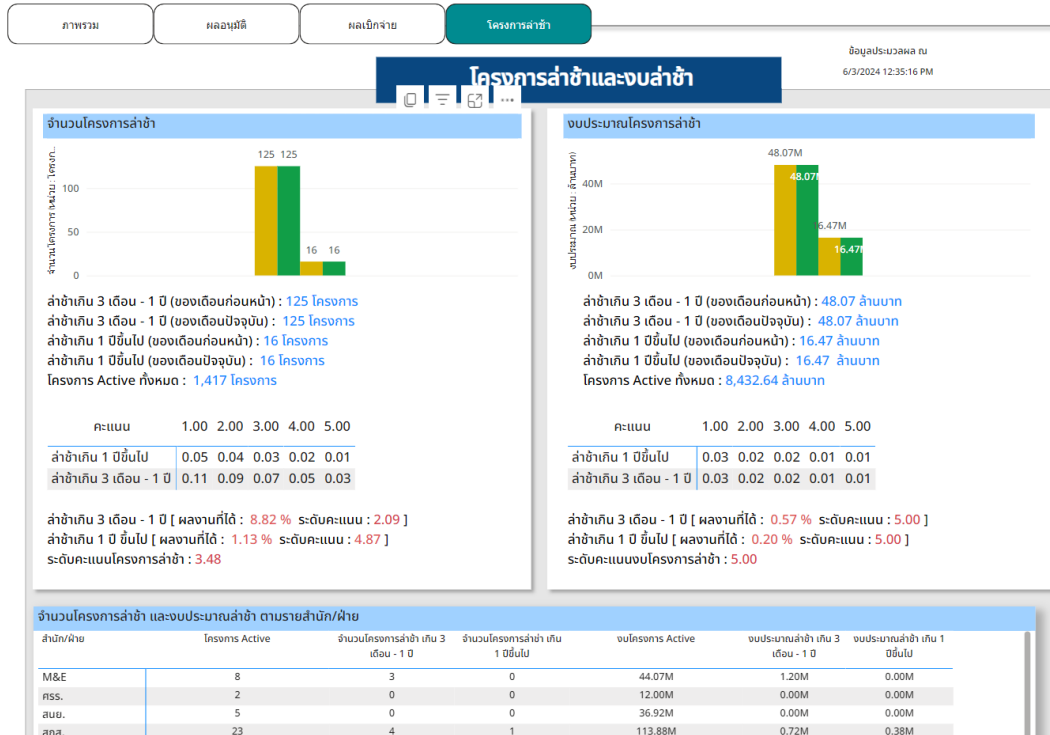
ภาพรวม | ผลอนุมัติ | ผลเบิกจ่าย | โครงการล่าช้า

ข้อมูลประมวลผล ณ
6/3/2024 12:35:16 PM

โครงการล่าช้าและงบล่าช้า

จำนวนโครงการล่าช้า

จำนวนโครงการ (หน่วย : โครงก...

100
50
0

125 125
16 16

ล่าช้าเกิน 3 เดือน - 1 ปี (ของเดือนก่อนหน้า) : 125 โครงการ
ล่าช้าเกิน 3 เดือน - 1 ปี (ของเดือนปัจจุบัน) : 125 โครงการ
ล่าช้าเกิน 1 ปีขึ้นไป (ของเดือนก่อนหน้า) : 16 โครงการ
ล่าช้าเกิน 1 ปีขึ้นไป (ของเดือนปัจจุบัน) : 16 โครงการ
โครงการ Active ทั้งหมด : 1,417 โครงการ

| คะแนน | 1.00 | 2.00 | 3.00 | 4.00 | 5.00 |
|---|---|---|---|---|---|
| ล่าช้าเกิน 1 ปีขึ้นไป | 0.05 | 0.04 | 0.03 | 0.02 | 0.01 |
| ล่าช้าเกิน 3 เดือน - 1 ปี | 0.11 | 0.09 | 0.07 | 0.05 | 0.03 |

ล่าช้าเกิน 3 เดือน - 1 ปี [ ผลงานที่ได้ : 8.82 % ระดับคะแนน : 2.09 ]
ล่าช้าเกิน 1 ปี ขึ้นไป [ ผลงานที่ได้ : 1.13 % ระดับคะแนน : 4.87 ]
ระดับคะแนนโครงการล่าช้า : 3.48

งบประมาณโครงการล่าช้า

งบประมาณ (หน่วย : ล้านบาท)

40M
20M
0M

48.07M
48.07M
16.47M
16.47M

ล่าช้าเกิน 3 เดือน - 1 ปี (ของเดือนก่อนหน้า) : 48.07 ล้านบาท
ล่าช้าเกิน 3 เดือน - 1 ปี (ของเดือนปัจจุบัน) : 48.07 ล้านบาท
ล่าช้าเกิน 1 ปีขึ้นไป (ของเดือนก่อนหน้า) : 16.47 ล้านบาท
ล่าช้าเกิน 1 ปีขึ้นไป (ของเดือนปัจจุบัน) : 16.47 ล้านบาท
โครงการ Active ทั้งหมด : 8,432.64 ล้านบาท

| คะแนน | 1.00 | 2.00 | 3.00 | 4.00 | 5.00 |
|---|---|---|---|---|---|
| ล่าช้าเกิน 1 ปีขึ้นไป | 0.03 | 0.02 | 0.02 | 0.01 | 0.01 |
| ล่าช้าเกิน 3 เดือน - 1 ปี | 0.03 | 0.02 | 0.02 | 0.01 | 0.01 |

ล่าช้าเกิน 3 เดือน - 1 ปี [ ผลงานที่ได้ : 0.57 % ระดับคะแนน : 5.00 ]
ล่าช้าเกิน 1 ปี ขึ้นไป [ ผลงานที่ได้ : 0.20 % ระดับคะแนน : 5.00 ]
ระดับคะแนนงบโครงการล่าช้า : 5.00

จำนวนโครงการล่าช้า และงบประมาณล่าช้า ตามรายสำนัก/ฝ่าย

| สำนัก/ฝ่าย | โครงการ Active | จำนวนโครงการล่าช้า เกิน 3 เดือน - 1 ปี | จำนวนโครงการล่าช้า เกิน 1 ปีขึ้นไป | งบโครงการ Active | งบประมาณล่าช้า เกิน 3 เดือน - 1 ปี | งบประมาณล่าช้า เกิน 1 ปีขึ้นไป |
|---|---|---|---|---|---|---|
| M&E | 8 | 3 | 0 | 44.07M | 1.20M | 0.00M |
| ศรร. | 2 | 0 | 0 | 12.00M | 0.00M | 0.00M |
| สนย. | 5 | 0 | 0 | 36.92M | 0.00M | 0.00M |
| สกส. | 23 | 4 | 1 | 113.88M | 0.72M | 0.38M |